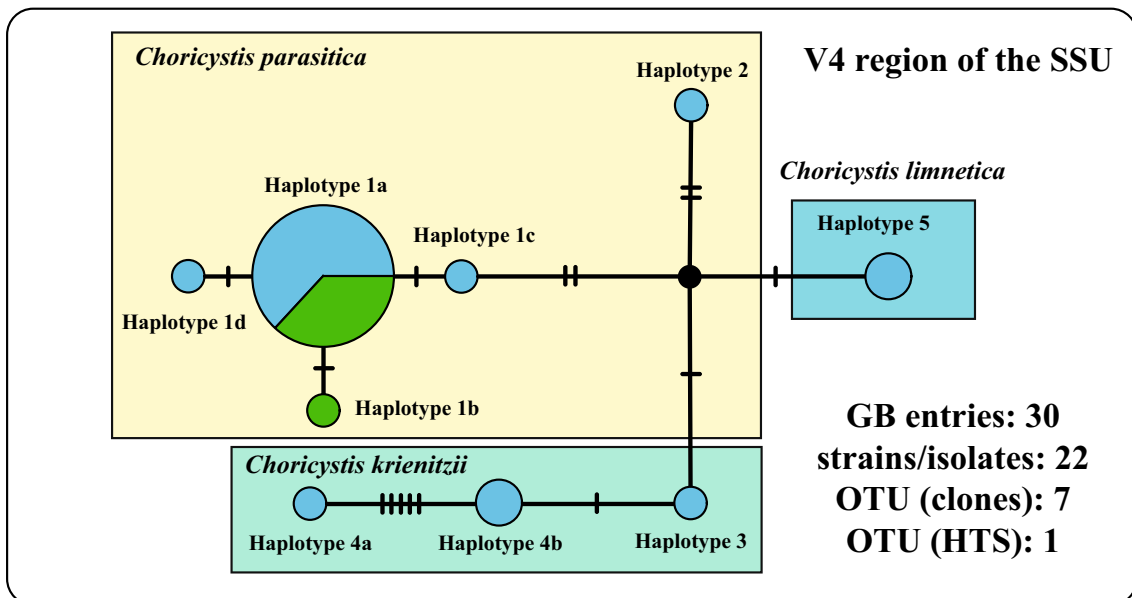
Choricystis parasitica

V4 region of the SSU

Haplotype 2

Choricystis limnetica

Haplotype 5

Haplotype 1a

Haplotype 1c

Haplotype 1d

Haplotype 1b

GB entries: 30
strains/isolates: 22
OTU (clones): 7
OTU (HTS): 1

Choricystis krienitzii

Haplotype 4a

Haplotype 4b

Haplotype 3